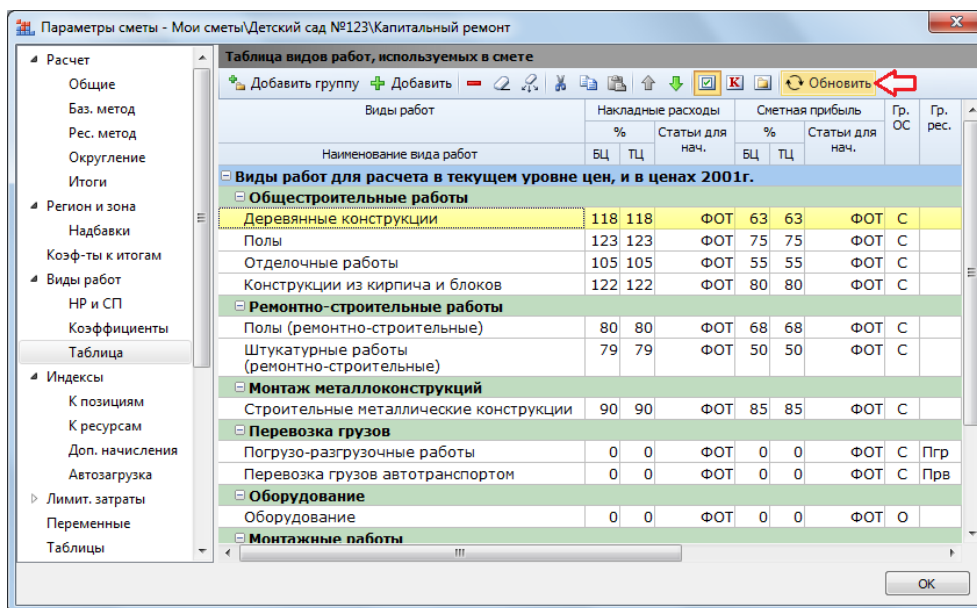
Параметры сметы - Мои сметы\Детский сад №123\Капитальный ремонт

Расчет
Общие
Баз. метод
Рес. метод
Округление
Итоги
Регион и зона
Надбавки
Коэф-ты к итогам
Виды работ
НР и СП
Коэффициенты
Таблица
Индексы
К позициям
К ресурсам
Доп. начисления
Автозагрузка
Лимит. затраты
Переменные
Таблицы

Таблица видов работ, используемых в смете

Добавить группу  Добавить  Обновить

| Виды работ | Накладные расходы | | | Сметная прибыль | | | Гр. ОС | Гр. рес. |
|---|---|---|---|---|---|---|---|---|
| | % | | Статьи для нач. | % | | Статьи для нач. | | |
| Наименование вида работ | БЦ | ТЦ | | БЦ | ТЦ | | | |
| Виды работ для расчета в текущем уровне цен, и в ценах 2001г. | | | | | | | | |
| Общестроительные работы | | | | | | | | |
| Деревянные конструкции | 118 | 118 | ФОТ | 63 | 63 | ФОТ | С | |
| Полы | 123 | 123 | ФОТ | 75 | 75 | ФОТ | С | |
| Отделочные работы | 105 | 105 | ФОТ | 55 | 55 | ФОТ | С | |
| Конструкции из кирпича и блоков | 122 | 122 | ФОТ | 80 | 80 | ФОТ | С | |
| Ремонтно-строительные работы | | | | | | | | |
| Полы (ремонтно-строительные) | 80 | 80 | ФОТ | 68 | 68 | ФОТ | С | |
| Штукатурные работы (ремонтно-строительные) | 79 | 79 | ФОТ | 50 | 50 | ФОТ | С | |
| Монтаж металлоконструкций | | | | | | | | |
| Строительные металлические конструкции | 90 | 90 | ФОТ | 85 | 85 | ФОТ | С | |
| Перевозка грузов | | | | | | | | |
| Погрузо-разгрузочные работы | 0 | 0 | ФОТ | 0 | 0 | ФОТ | С | Пгр |
| Перевозка грузов автотранспортом | 0 | 0 | ФОТ | 0 | 0 | ФОТ | С | Прв |
| Оборудование | | | | | | | | |
| Оборудование | 0 | 0 | ФОТ | 0 | 0 | ФОТ | О | |
| Монтажные работы | | | | | | | | |

OK